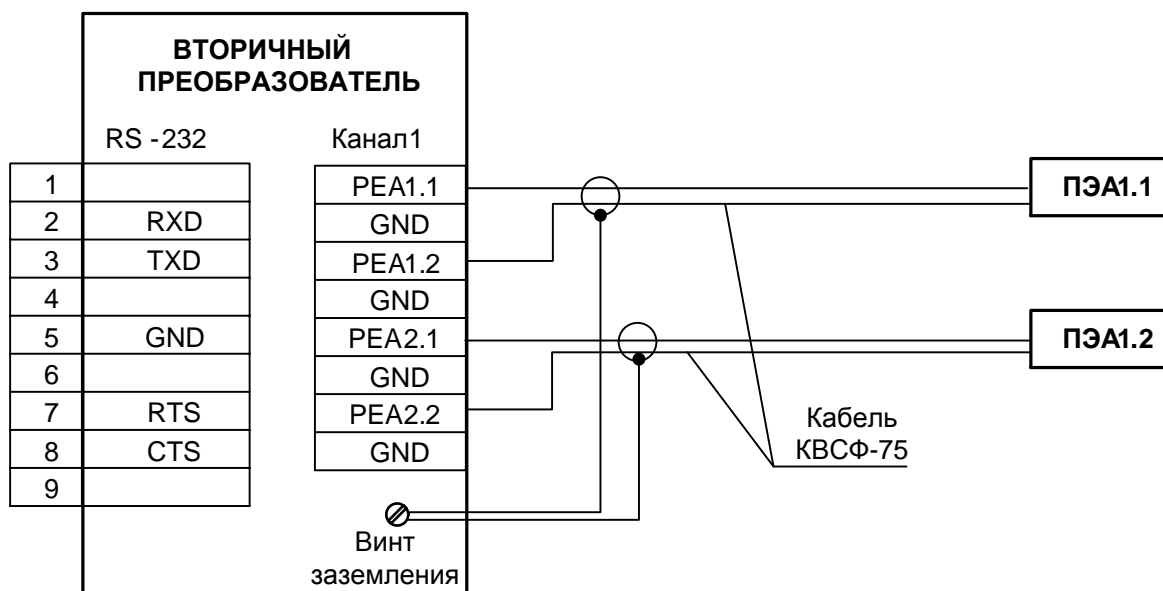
ВТОРИЧНЫЙ ПРЕОБРАЗОВАТЕЛЬ

RS -232

| 1 | |
|---|---|
| 2 | RXD |
| 3 | TXD |
| 4 | |
| 5 | GND |
| 6 | |
| 7 | RTS |
| 8 | CTS |
| 9 | |

Канал1

| PEA1.1 |
|---|
| GND |
| PEA1.2 |
| GND |
| PEA2.1 |
| GND |
| PEA2.2 |
| GND |

ПЭА1.1

ПЭА1.2

Кабель КВСФ-75

Винт заземления